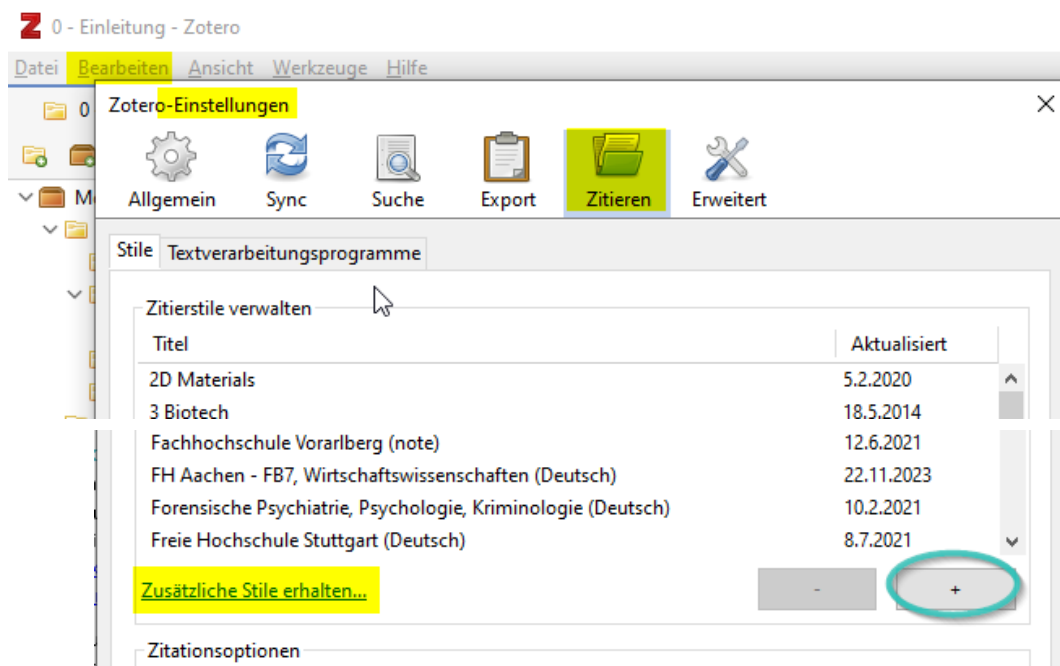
Z 0 - Einleitung - Zotero

Datei Bearbeiten Ansicht Werkzeuge Hilfe

0

M

Zotero-Einstellungen

Allgemein Sync Suche Export Zitieren Erweitert

Stile Textverarbeitungsprogramme

Zitierstile verwalten

| Titel | Aktualisiert |
|---|---|
| 2D Materials | 5.2.2020 |
| 3 Biotech | 18.5.2014 |
| Fachhochschule Vorarlberg (note) | 12.6.2021 |
| FH Aachen - FB7, Wirtschaftswissenschaften (Deutsch) | 22.11.2023 |
| Forensische Psychiatrie, Psychologie, Kriminologie (Deutsch) | 10.2.2021 |
| Freie Hochschule Stuttgart (Deutsch) | 8.7.2021 |

Zusätzliche Stile erhalten...

-

+

Zitationsoptionen